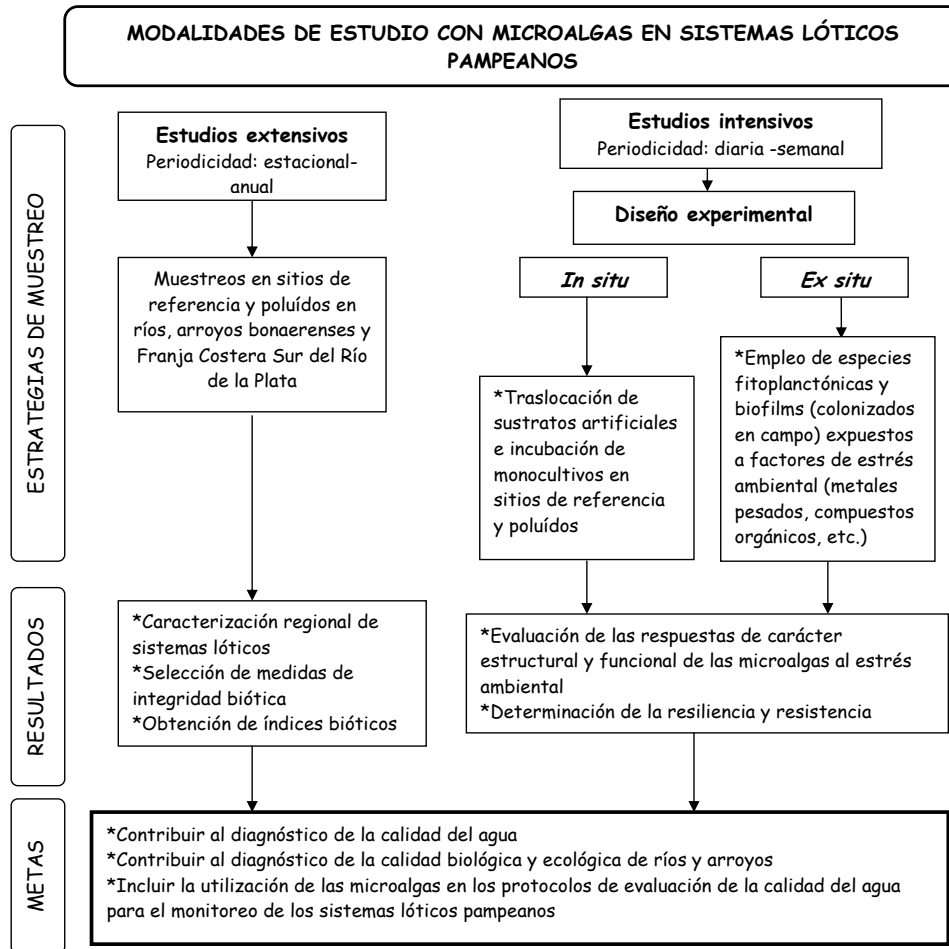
MODALIDADES DE ESTUDIO CON MICROALGAS EN SISTEMAS LÓTICOS PAMPEANOS

ESTRATEGIAS DE MUESTREO

**Estudios extensivos**
Periodicidad: estacional-anual

Muestreos en sitios de referencia y poluídos en ríos, arroyos bonaerenses y Franja Costera Sur del Río de la Plata

**Estudios intensivos**
Periodicidad: diaria -semanal

**Diseño experimental**

***In situ***

***Ex situ***

*Traslocación de sustratos artificiales e incubación de monocultivos en sitios de referencia y poluídos

*Empleo de especies fitoplanctónicas y biofilms (colonizados en campo) expuestos a factores de estrés ambiental (metales pesados, compuestos orgánicos, etc.)

RESULTADOS

*Caracterización regional de sistemas lóticos
*Selección de medidas de integridad biótica
*Obtención de índices bióticos

*Evaluación de las respuestas de carácter estructural y funcional de las microalgas al estrés ambiental
*Determinación de la resiliencia y resistencia

METAS

*Contribuir al diagnóstico de la calidad del agua
*Contribuir al diagnóstico de la calidad biológica y ecológica de ríos y arroyos
*Incluir la utilización de las microalgas en los protocolos de evaluación de la calidad del agua para el monitoreo de los sistemas lóticos pampeanos